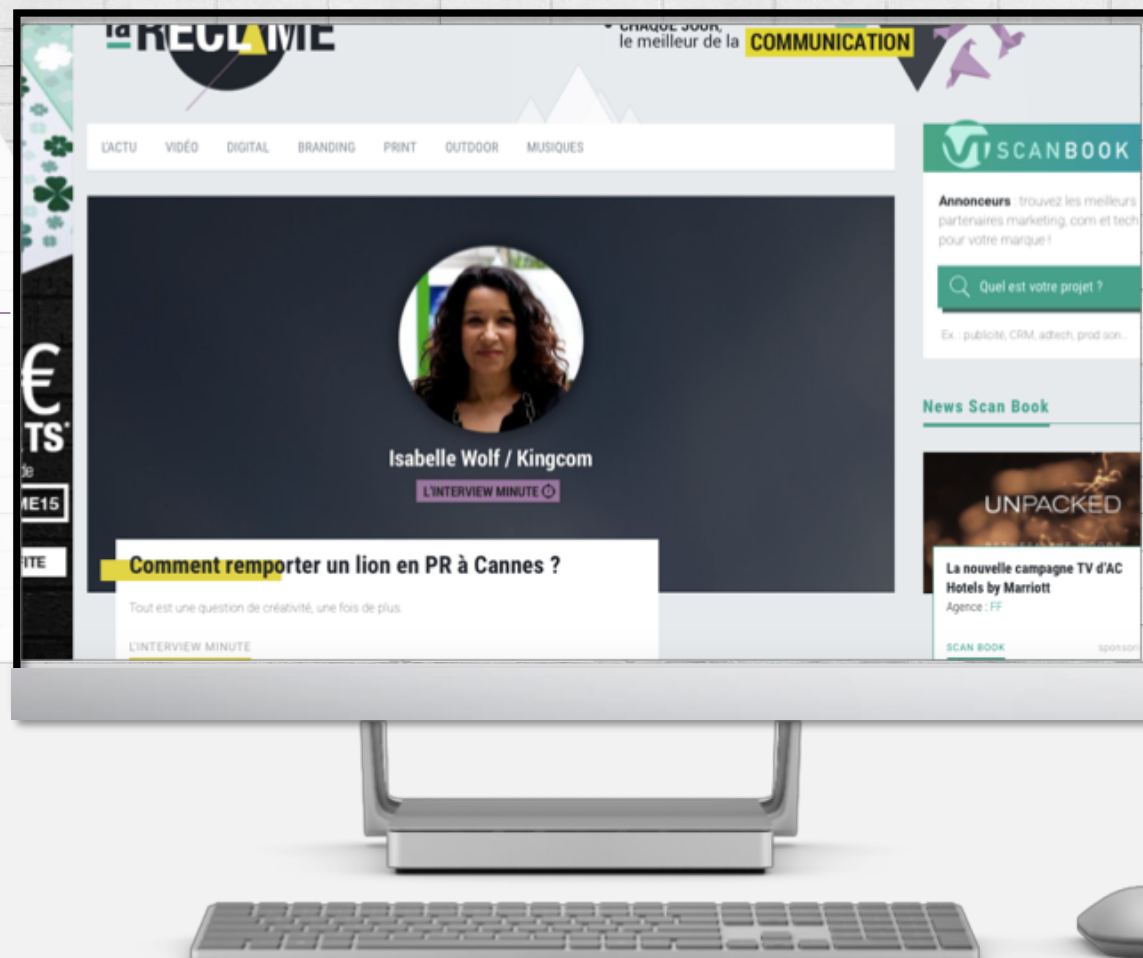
la RECLAME

CHAQUE JOUR, le meilleur de la COMMUNICATION

L'ACTU VIDÉO DIGITAL BRANDING PRINT OUTDOOR MUSIQUES

€
TS
de
ME15
ITE

Isabelle Wolf / Kingcom

L'INTERVIEW MINUTE

Comment remporter un lion en PR à Cannes ?

Tout est une question de créativité, une fois de plus.

L'INTERVIEW MINUTE

SCANBOOK

Annonceurs : trouvez les meilleurs partenaires marketing, com et tech pour votre marque !

Quel est votre projet ?

Ex. : publicité, CRM, adtech, prod son...

News Scan Book

UNPACKED

La nouvelle campagne TV d'AC Hotels by Marriott

Agence : FF

SCAN BOOK

sponsor